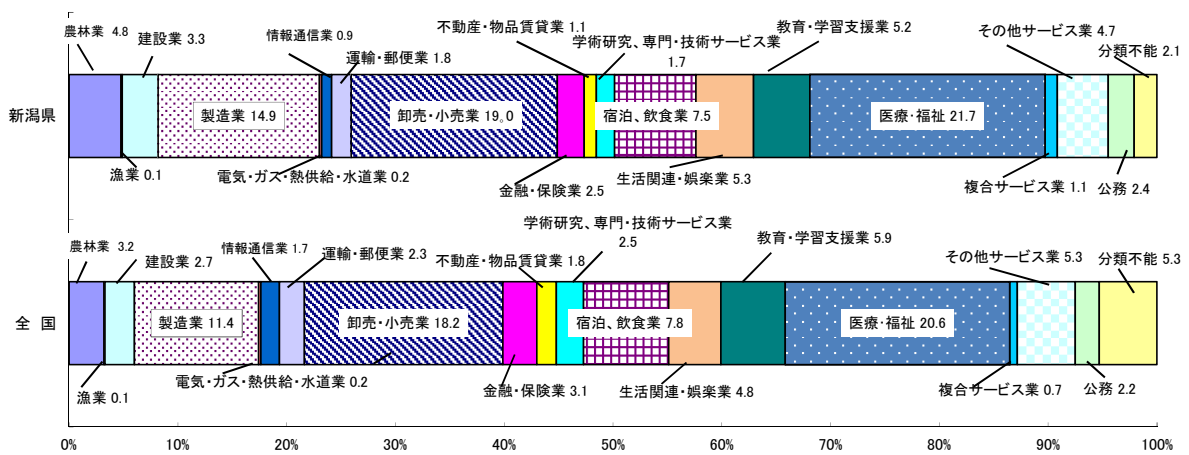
農林業 4.8
建設業 3.3
情報通信業 0.9
運輸・郵便業 1.8
不動産・物品賃貸業 1.1
学術研究、専門・技術サービス業 1.7
教育・学習支援業 5.2
その他サービス業 4.7
分類不能 2.1

新潟県
製造業 14.9
卸売・小売業 19.0
宿泊、飲食業 7.5
医療・福祉 21.7

漁業 0.1
電気・ガス・熱供給・水道業 0.2
金融・保険業 2.5
生活関連・娯楽業 5.3
複合サービス業 1.1
公務 2.4

農林業 3.2
建設業 2.7
情報通信業 1.7
運輸・郵便業 2.3
不動産・物品賃貸業 1.8
学術研究、専門・技術サービス業 2.5
教育・学習支援業 5.9
その他サービス業 5.3
分類不能 5.3

全国
製造業 11.4
卸売・小売業 18.2
宿泊、飲食業 7.8
医療・福祉 20.6

漁業 0.1
電気・ガス・熱供給・水道業 0.2
金融・保険業 3.1
生活関連・娯楽業 4.8
複合サービス業 0.7
公務 2.2

0% 10% 20% 30% 40% 50% 60% 70% 80% 90% 100%